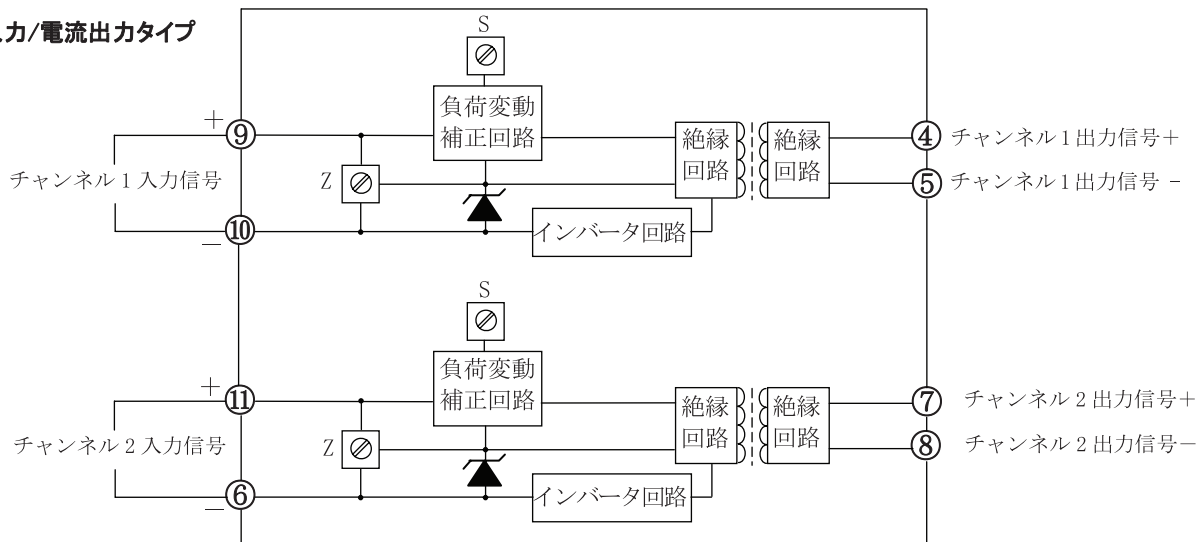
入力/電流出力タイプ

S

負荷変動補正回路

絶縁回路

絶縁回路

+ ⑨

④ チャンネル1出力信号+

チャンネル1入力信号

Z

⑤ チャンネル1出力信号 -

− ⑩

インバータ回路

S

負荷変動補正回路

+ ⑪

絶縁回路

絶縁回路

⑦ チャンネル2出力信号+

チャンネル2入力信号

Z

⑧ チャンネル2出力信号−

− ⑥

インバータ回路